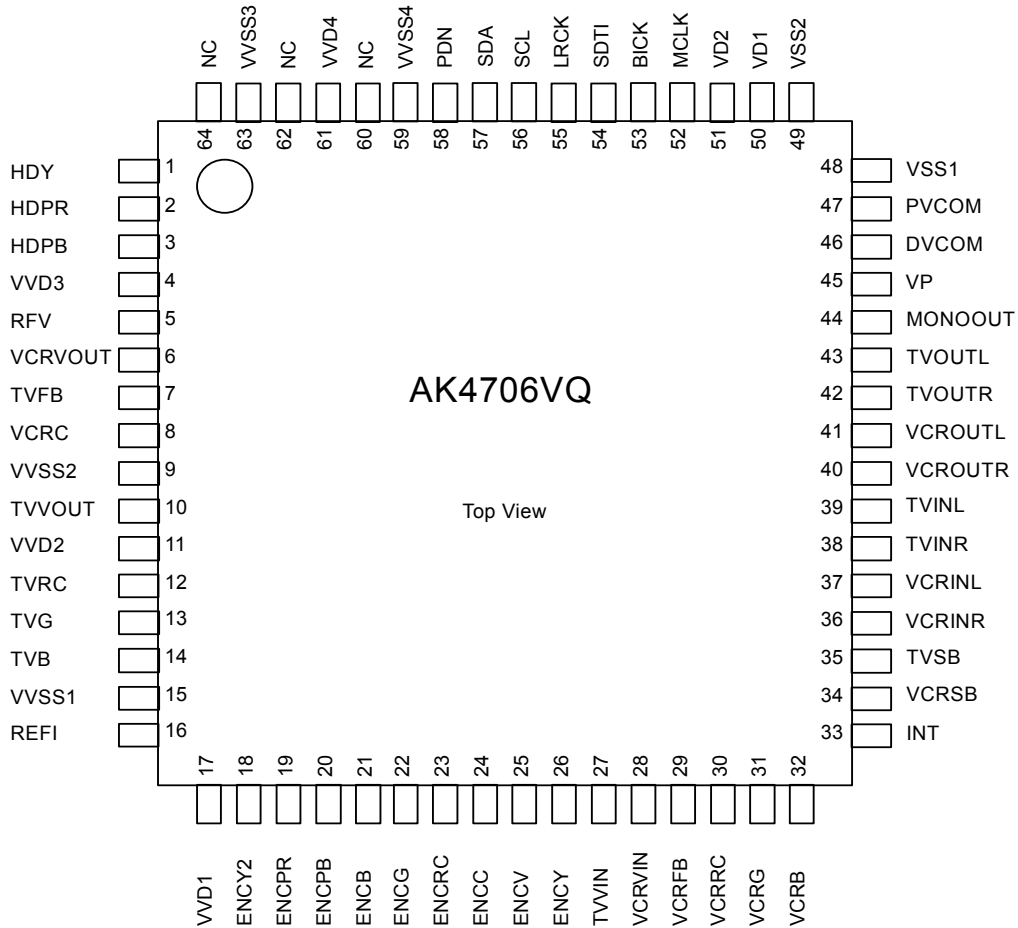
NC VVSS3 NC VVD4 NC VVSS4 PDN SDA SCL LRCK SDTI BICK MCLK VD2 VD1 VSS2

64 63 62 61 60 59 58 57 56 55 54 53 52 51 50 49

HDY 1
HDPR 2
HDPB 3
VVD3 4
RFV 5
VCRVOUT 6
TVFB 7
VCRC 8
VVSS2 9
TVVOUT 10
VVD2 11
TVRC 12
TVG 13
TVB 14
VVSS1 15
REFI 16

48 VSS1
47 PVCOM
46 DVCOM
45 VP
44 MONOOUT
43 TVOUTL
42 TVOUTR
41 VCROUTL
40 VCROUTR
39 TVINL
38 TVINR
37 VCRINL
36 VCRINR
35 TVSB
34 VCRSB
33 INT

AK4706VQ

Top View

17 18 19 20 21 22 23 24 25 26 27 28 29 30 31 32

VVD1 ENCY2 ENCPR ENCPB ENCB ENCG ENCRC ENCC ENCV ENCY TVVIN VCRVIN VCRFB VCRRC VCRG VCRB